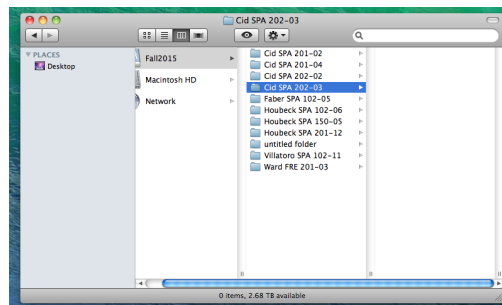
Cid SPA 202-03

PLACES
Desktop

Fall2015
Macintosh HD
Network

Cid SPA 201-02
Cid SPA 201-04
Cid SPA 202-02
Cid SPA 202-03
Faber SPA 102-05
Houbeck SPA 102-06
Houbeck SPA 150-05
Houbeck SPA 201-12
untitled folder
Villatoro SPA 102-11
Ward FRE 201-03

0 items, 2.68 TB available